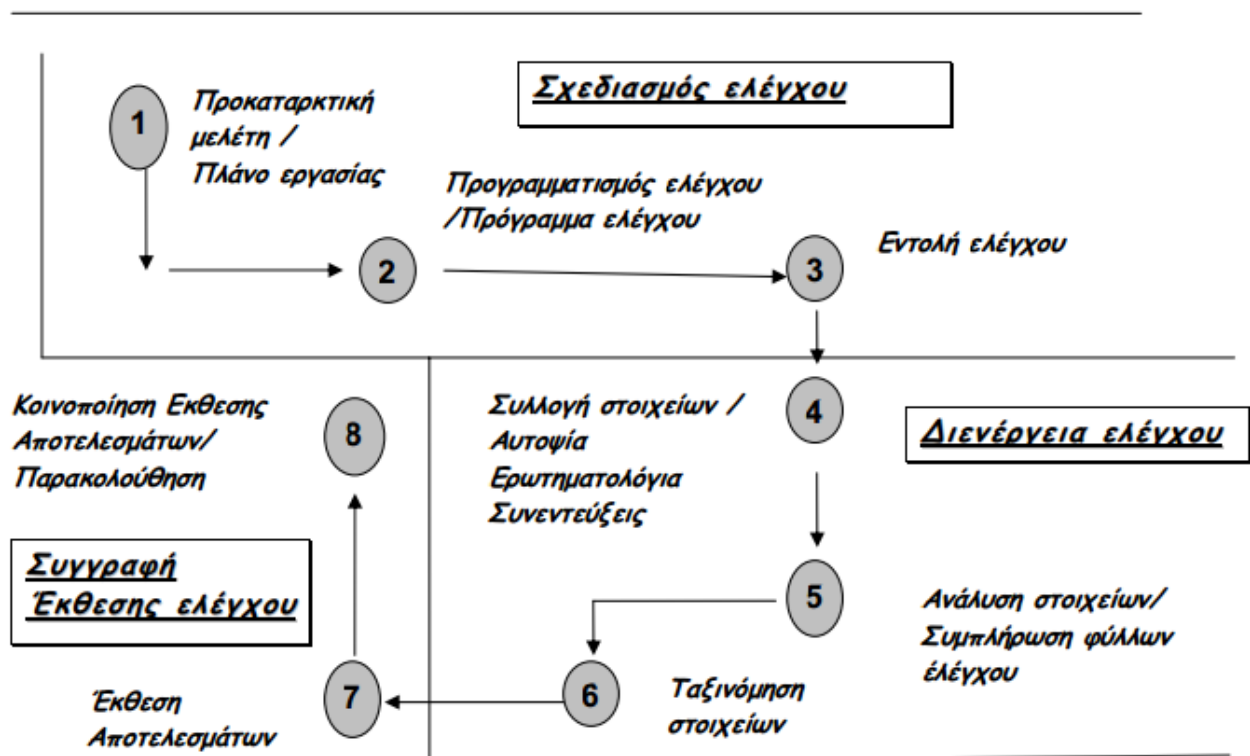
Σχεδιασμός ελέγχου

1

Προκαταρκτική μελέτη / Πλάνο εργασίας

2

Προγραμματισμός ελέγχου /Πρόγραμμα ελέγχου

3

Εντολή ελέγχου

4

Συλλογή στοιχείων / Αυτοψία Ερωτηματολόγια Συνεντεύξεις

Διενέργεια ελέγχου

5

Ανάλυση στοιχείων/ Συμπλήρωση φύλλων έλέγχου

6

Ταξινόμηση στοιχείων

7

Έκθεση Αποτελεσμάτων

8

Κοινοποίηση Εκθεσης Αποτελεσμάτων/ Παρακολούθηση

Συγγραφή Έκθεσης ελέγχου